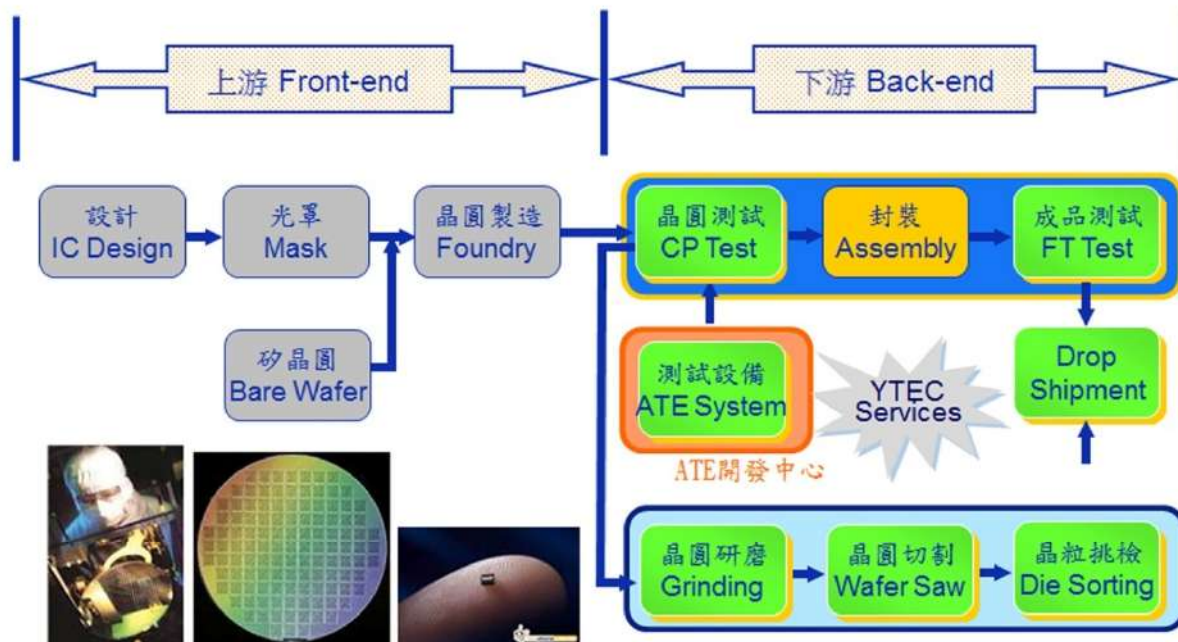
上游 Front-end

下游 Back-end

設計
IC Design

光罩
Mask

晶圓製造
Foundry

矽晶圓
Bare Wafer

晶圓測試
CP Test

封裝
Assembly

成品測試
FT Test

測試設備
ATE System

ATE開發中心

YTEC
Services

Drop
Shipment

晶圓研磨
Grinding

晶圓切割
Wafer Saw

晶粒挑檢
Die Sorting